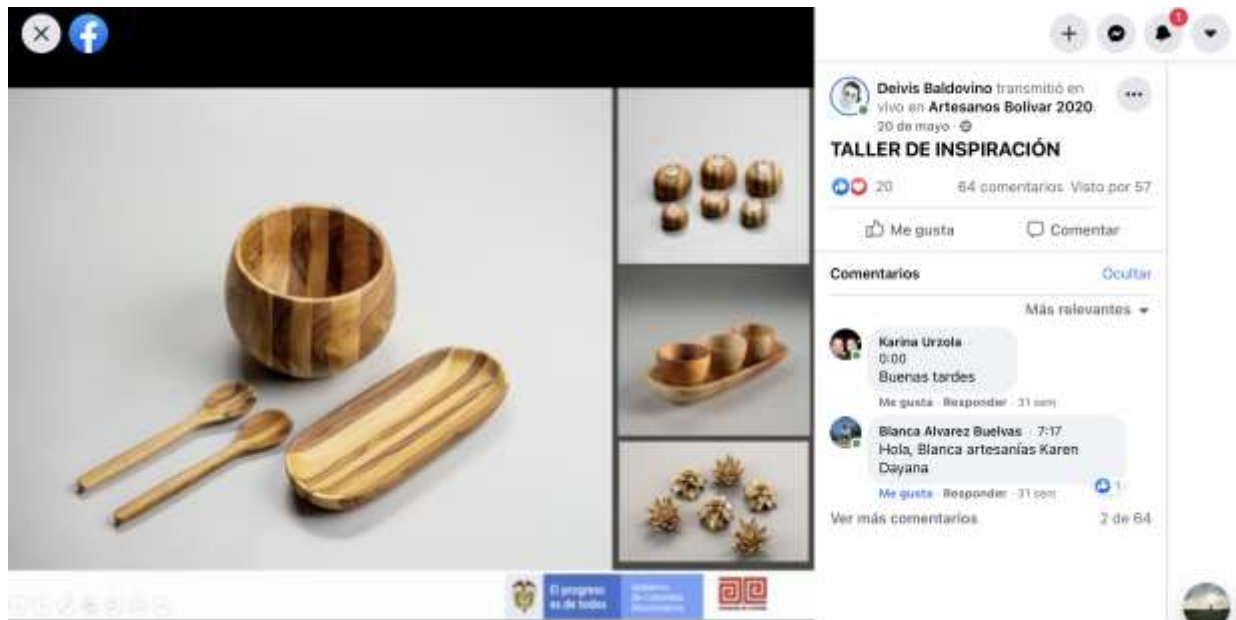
1

Deivis Baldovino transmitió en vivo en Artesanos Bolivar 2020.
20 de mayo · 

TALLER DE INSPIRACIÓN

20 64 comentarios Visto por 57

Me gusta Comentar

Comentarios Ocultar

Más relevantes

Karina Urzola
0:00
Buenas tardes
Me gusta · Responder · 31 sem

Blanca Alvarez Buelvas 7:17
Hola, Blanca artesanías Karen Dayana
Me gusta · Responder · 31 sem 1

Ver más comentarios 2 de 64

El progreso es de todos
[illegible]